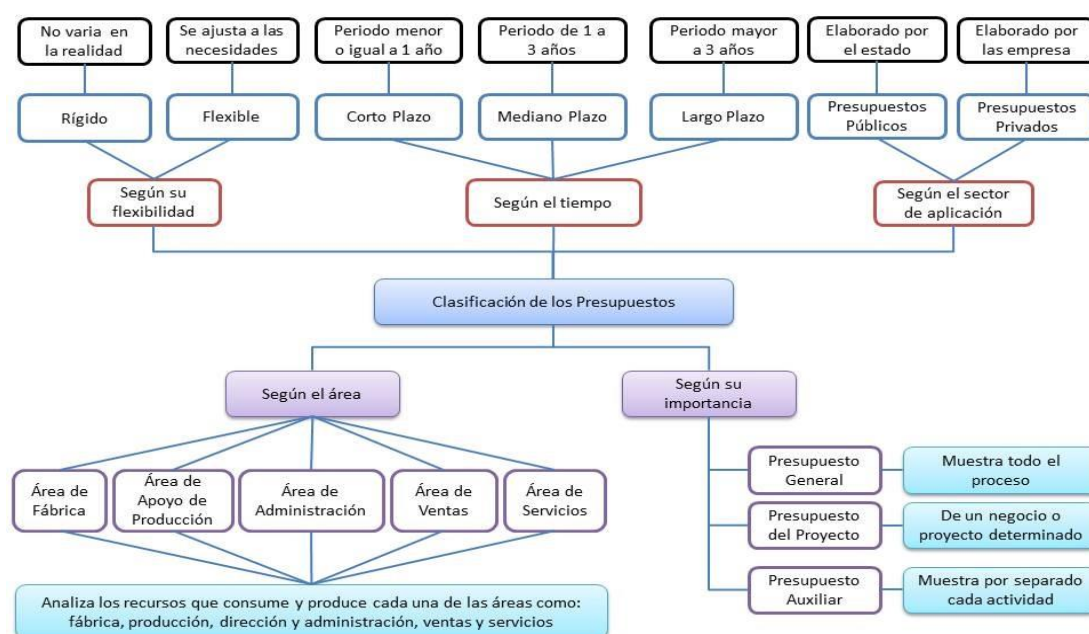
No varia en la realidad

Se ajusta a las necesidades

Periodo menor o igual a 1 año

Periodo de 1 a 3 años

Periodo mayor a 3 años

Elaborado por el estado

Elaborado por las empresa

Rígido

Flexible

Corto Plazo

Mediano Plazo

Largo Plazo

Presupuestos Públicos

Presupuestos Privados

Según su flexibilidad

Según el tiempo

Según el sector de aplicación

Clasificación de los Presupuestos

Según el área

Según su importancia

Área de Fábrica

Área de Apoyo de Producción

Área de Administración

Área de Ventas

Área de Servicios

Analiza los recursos que consume y produce cada una de las áreas como: fábrica, producción, dirección y administración, ventas y servicios

Presupuesto General

Muestra todo el proceso

Presupuesto del Proyecto

De un negocio o proyecto determinado

Presupuesto Auxiliar

Muestra por separado cada actividad